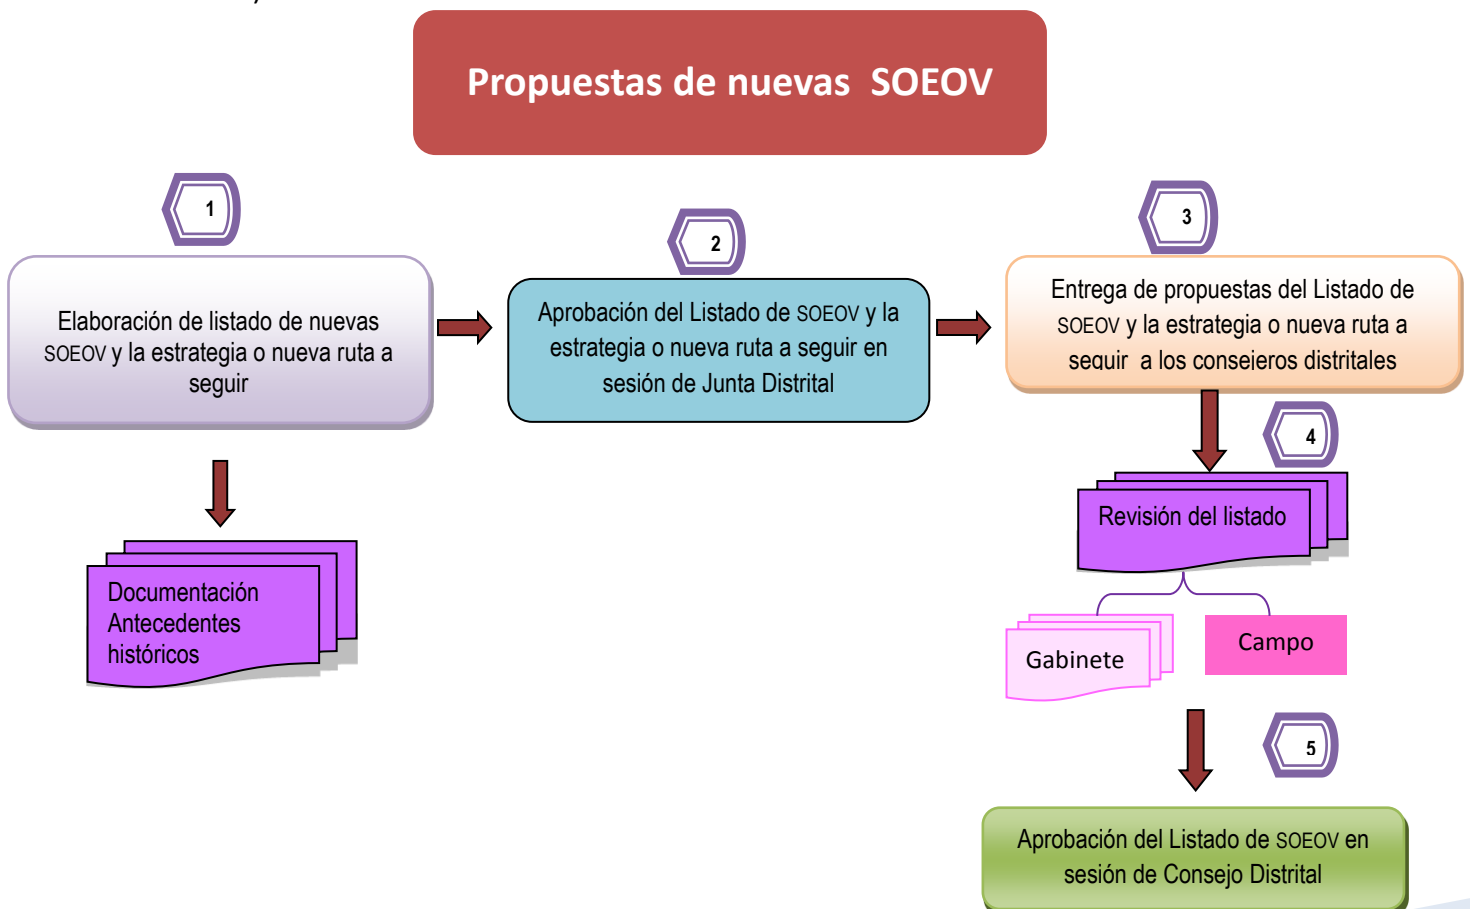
Propuestas de nuevas SOEOV

1

Elaboración de listado de nuevas SOEOV y la estrategia o nueva ruta a seguir

Documentación Antecedentes históricos

2

Aprobación del Listado de SOEOV y la estrategia o nueva ruta a seguir en sesión de Junta Distrital

3

Entrega de propuestas del Listado de SOEOV y la estrategia o nueva ruta a seguir a los consejeros distritales

4

Revisión del listado

Gabinete

Campo

5

Aprobación del Listado de SOEOV en sesión de Consejo Distrital